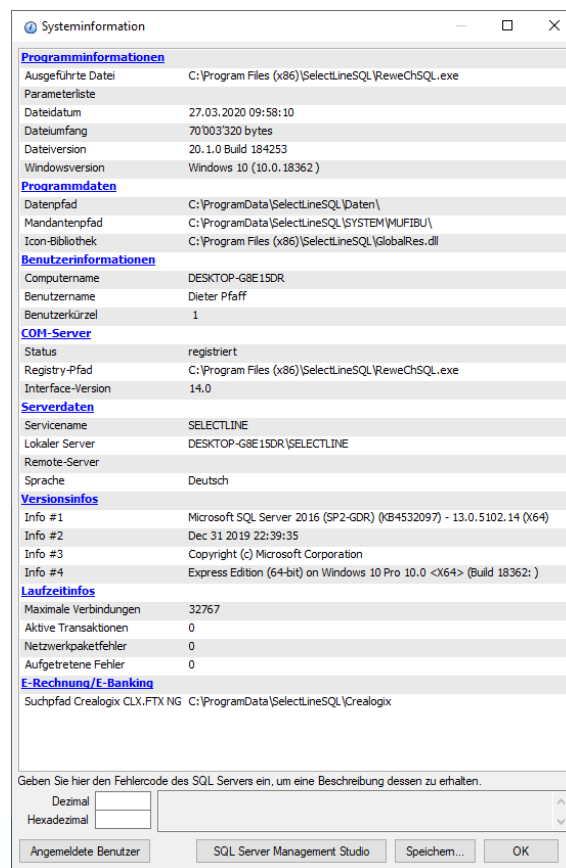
Systeminformation

**Programminformationen**

| | |
|---|---|
| Ausgeführte Datei | C:\Program Files (x86)\SelectLineSQL\ReweChSQL.exe |
| Parameterliste | |
| Dateidatum | 27.03.2020 09:58:10 |
| Dateiumfang | 70'003'320 bytes |
| Dateiversion | 20.1.0 Build 184253 |
| Windowsversion | Windows 10 (10.0.18362 ) |

**Programmdaten**

| | |
|---|---|
| Datenpfad | C:\ProgramData\SelectLineSQL\Daten\ |
| Mandantenpfad | C:\ProgramData\SelectLineSQL\SYSTEM\MUFIBU\ |
| Icon-Bibliothek | C:\Program Files (x86)\SelectLineSQL\GlobalRes.dll |

**Benutzerinformationen**

| | |
|---|---|
| Computername | DESKTOP-G8E15DR |
| Benutzername | Dieter Pfaff |
| Benutzerkürzel | 1 |

**COM-Server**

| | |
|---|---|
| Status | registriert |
| Registry-Pfad | C:\Program Files (x86)\SelectLineSQL\ReweChSQL.exe |
| Interface-Version | 14.0 |

**Serverdaten**

| | |
|---|---|
| Servicename | SELECTLINE |
| Lokaler Server | DESKTOP-G8E15DR\SELECTLINE |
| Remote-Server | |
| Sprache | Deutsch |

**Versionsinfos**

| | |
|---|---|
| Info #1 | Microsoft SQL Server 2016 (SP2-GDR) (KB4532097) - 13.0.5102.14 (X64) |
| Info #2 | Dec 31 2019 22:39:35 |
| Info #3 | Copyright (c) Microsoft Corporation |
| Info #4 | Express Edition (64-bit) on Windows 10 Pro 10.0 <X64> (Build 18362: ) |

**Laufzeitinfos**

| | |
|---|---|
| Maximale Verbindungen | 32767 |
| Aktive Transaktionen | 0 |
| Netzwerkpaketfehler | 0 |
| Aufgetretene Fehler | 0 |

**E-Rechnung/E-Banking**

| | |
|---|---|
| Suchpfad Crealogix CLX.FTX NG | C:\ProgramData\SelectLineSQL\Crealogix |

Geben Sie hier den Fehlercode des SQL Servers ein, um eine Beschreibung dessen zu erhalten.

Dezimal
Hexadezimal

Angemeldete Benutzer | SQL Server Management Studio | Speichern... | OK